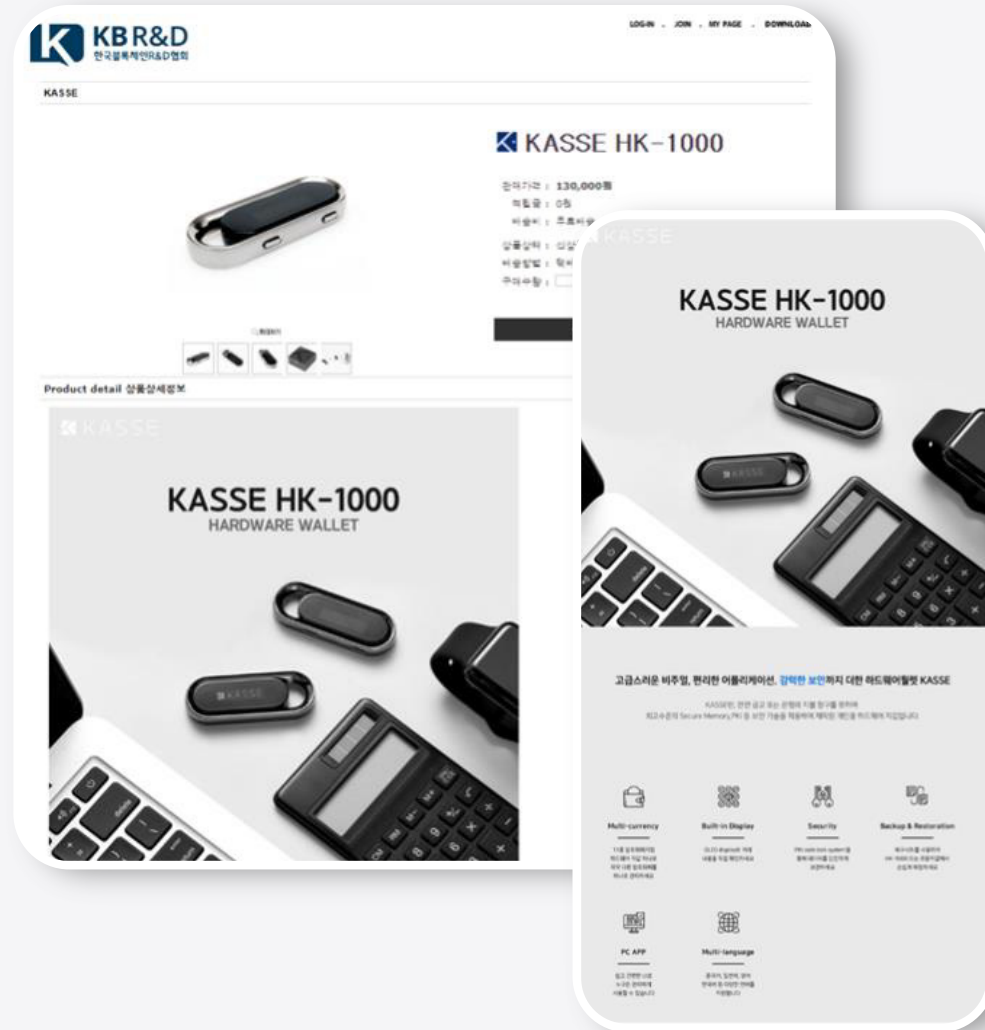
KB R&D
한국블록체인R&D협회

LOG-IN . JOIN . MY PAGE . DOWNLOAD

KASSE

KASSE HK-1000

판매가격 : 130,000원
적립금 : 0원
배송비 : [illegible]
상품상태 : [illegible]
배송방법 : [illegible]
구매수량 : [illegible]

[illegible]

Product detail 상품상세정보

KASSE

KASSE HK-1000
HARDWARE WALLET

KASSE

KASSE HK-1000
HARDWARE WALLET

고급스러운 비주얼, 편리한 어플리케이션, 강력한 보안까지 더한 하드웨어월렛 KASSE

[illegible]
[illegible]

Multi-currency
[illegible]

Built-in Display
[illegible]

Security
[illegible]

Backup & Restoration
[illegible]

PC APP
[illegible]

Multi-language
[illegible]